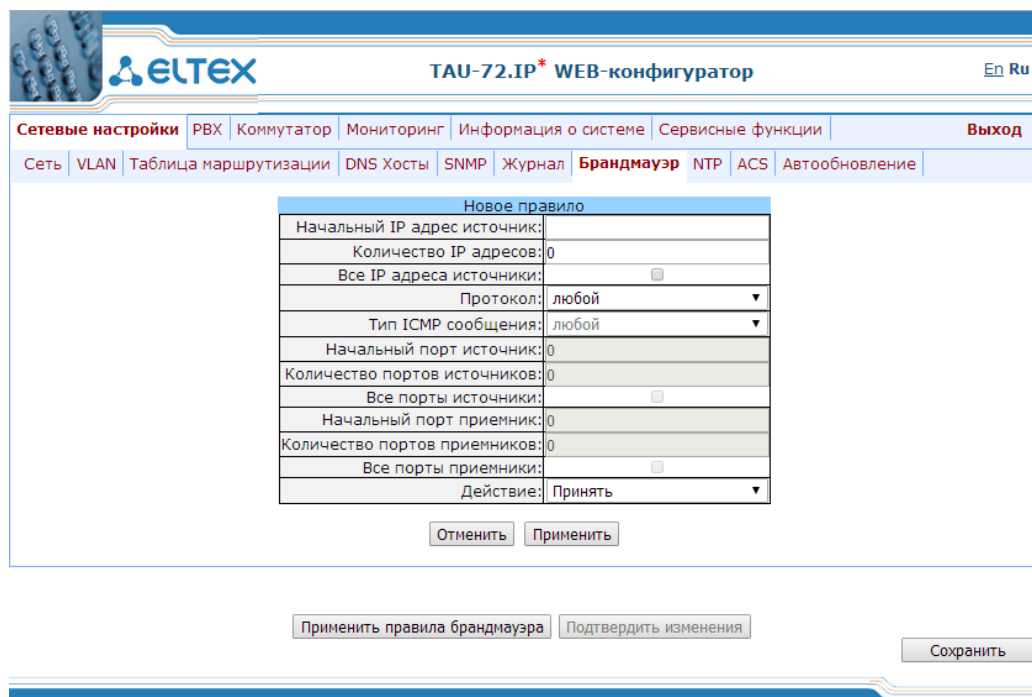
ELTEX

TAU-72.IP* WEB-конфигуратор

En Ru

Сетевые настройки | PBX | Коммутатор | Мониторинг | Информация о системе | Сервисные функции | Выход

Сеть | VLAN | Таблица маршрутизации | DNS Хосты | SNMP | Журнал | Брандмауэр | NTP | ACS | Автообновление

| Новое правило | |
|---|---|
| Начальный IP адрес источник: | |
| Количество IP адресов: | 0 |
| Все IP адреса источники: | |
| Протокол: | любой |
| Тип ICMP сообщения: | любой |
| Начальный порт источник: | 0 |
| Количество портов источников: | 0 |
| Все порты источники: | |
| Начальный порт приемник: | 0 |
| Количество портов приемников: | 0 |
| Все порты приемники: | |
| Действие: | Принять |

Отменить Применить

Применить правила брандмауэра Подтвердить изменения

Сохранить